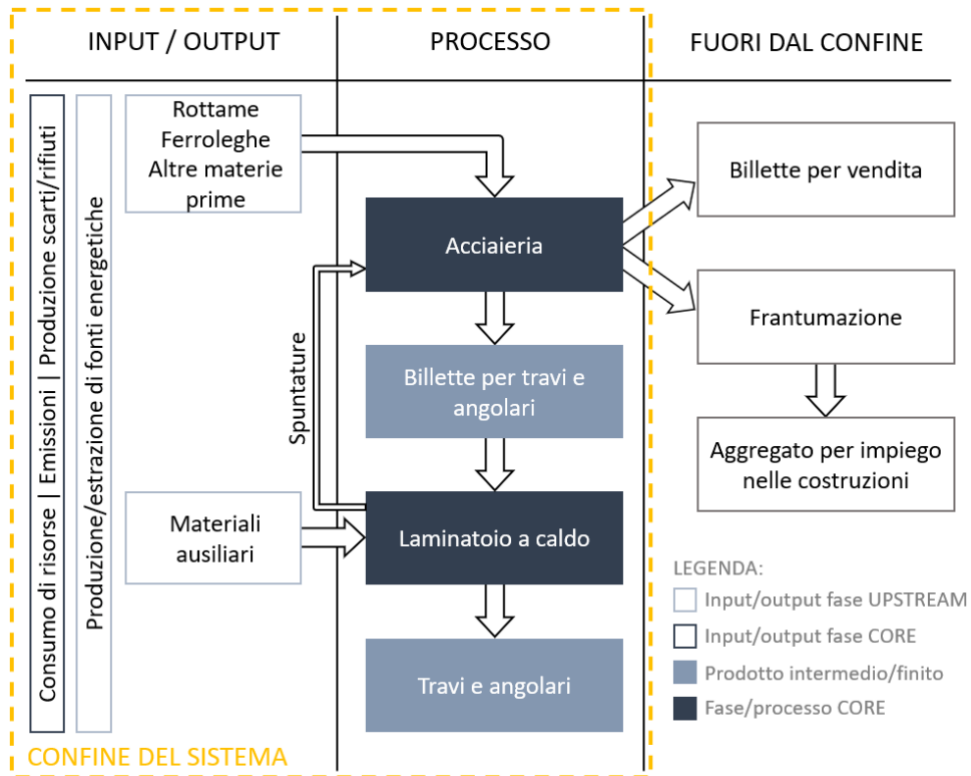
INPUT / OUTPUT

PROCESSO

FUORI DAL CONFINE

Consumo di risorse | Emissioni | Produzione scarti/rifiuti

Produzione/estrazione di fonti energetiche

Rottame
Ferroleghe
Altre materie prime

Materiali ausiliari

Spuntature

Acciaieria

Billette per travi e angolari

Laminatoio a caldo

Travi e angolari

Billette per vendita

Frantumazione

Aggregato per impiego nelle costruzioni

LEGENDA:
Input/output fase UPSTREAM
Input/output fase CORE
Prodotto intermedio/finito
Fase/processo CORE

CONFINE DEL SISTEMA